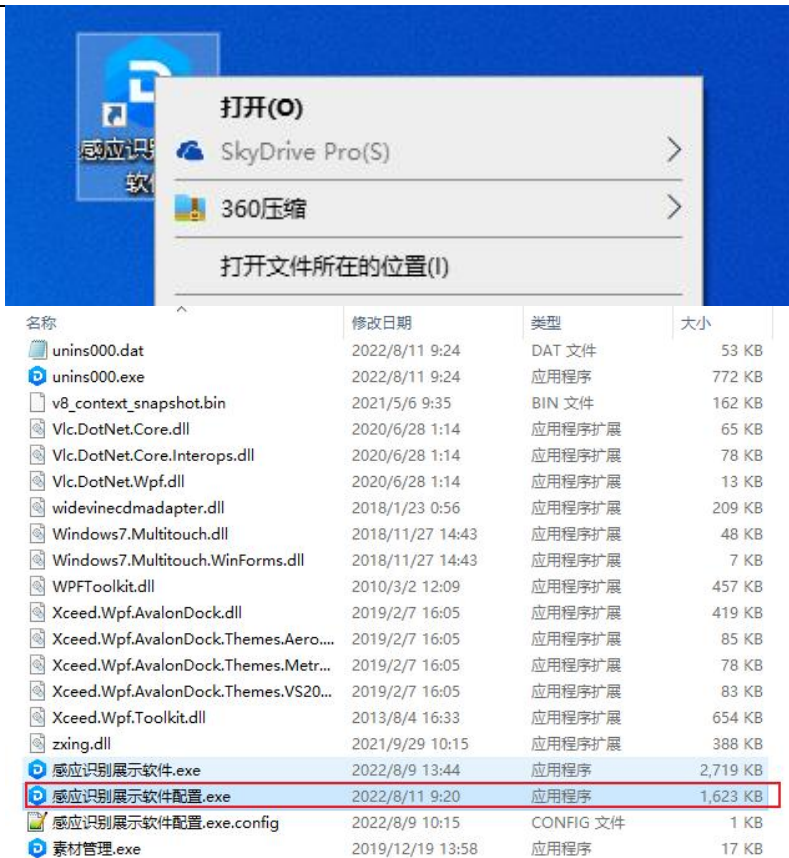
感应识
软

打开(O)

SkyDrive Pro(S)

360压缩

打开文件所在的位置(I)

| 名称 | 修改日期 | 类型 | 大小 |
|---|---|---|---|
| unins000.dat | 2022/8/11 9:24 | DAT 文件 | 53 KB |
| unins000.exe | 2022/8/11 9:24 | 应用程序 | 772 KB |
| v8_context_snapshot.bin | 2021/5/6 9:35 | BIN 文件 | 162 KB |
| Vlc.DotNet.Core.dll | 2020/6/28 1:14 | 应用程序扩展 | 65 KB |
| Vlc.DotNet.Core.Interops.dll | 2020/6/28 1:14 | 应用程序扩展 | 78 KB |
| Vlc.DotNet.Wpf.dll | 2020/6/28 1:14 | 应用程序扩展 | 13 KB |
| widevinecdmadapter.dll | 2018/1/23 0:56 | 应用程序扩展 | 209 KB |
| Windows7.Multitouch.dll | 2018/11/27 14:43 | 应用程序扩展 | 48 KB |
| Windows7.Multitouch.WinForms.dll | 2018/11/27 14:43 | 应用程序扩展 | 7 KB |
| WPFToolkit.dll | 2010/3/2 12:09 | 应用程序扩展 | 457 KB |
| Xceed.Wpf.AvalonDock.dll | 2019/2/7 16:05 | 应用程序扩展 | 419 KB |
| Xceed.Wpf.AvalonDock.Themes.Aero.... | 2019/2/7 16:05 | 应用程序扩展 | 85 KB |
| Xceed.Wpf.AvalonDock.Themes.Metr... | 2019/2/7 16:05 | 应用程序扩展 | 78 KB |
| Xceed.Wpf.AvalonDock.Themes.VS20... | 2019/2/7 16:05 | 应用程序扩展 | 83 KB |
| Xceed.Wpf.Toolkit.dll | 2013/8/4 16:33 | 应用程序扩展 | 654 KB |
| zxing.dll | 2021/9/29 10:15 | 应用程序扩展 | 388 KB |
| 感应识别展示软件.exe | 2022/8/9 13:44 | 应用程序 | 2,719 KB |
| 感应识别展示软件配置.exe | 2022/8/11 9:20 | 应用程序 | 1,623 KB |
| 感应识别展示软件配置.exe.config | 2022/8/9 10:15 | CONFIG 文件 | 1 KB |
| 素材管理.exe | 2019/12/19 13:58 | 应用程序 | 17 KB |